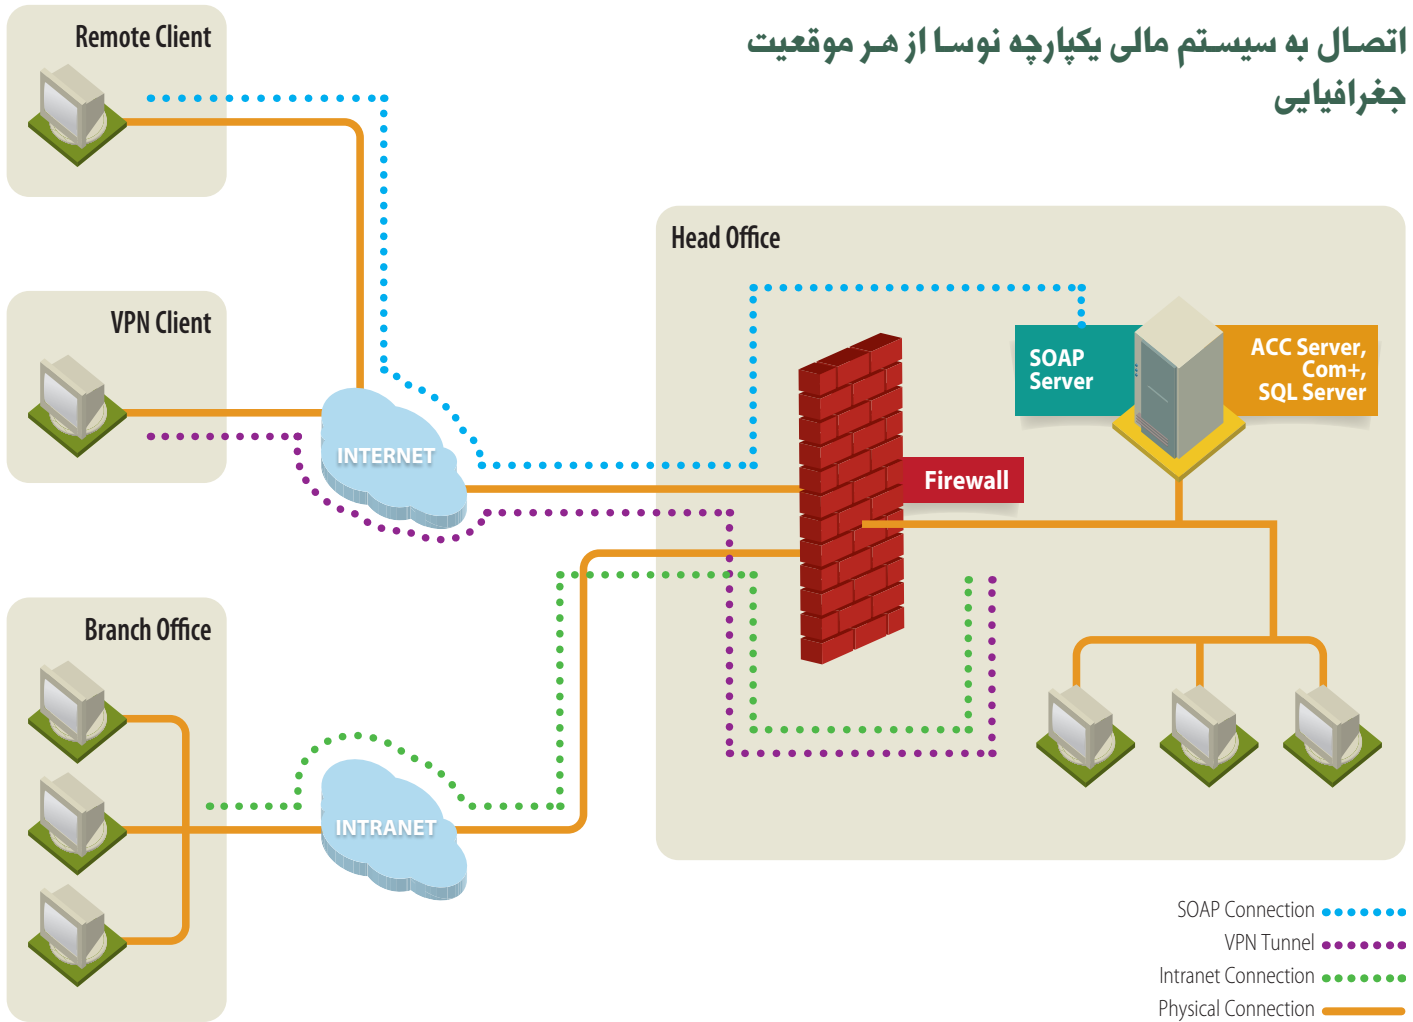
اتصال به سیستم مالی یکپارچه نوسا از هر موقعیت جغرافیایی

Remote Client

VPN Client

INTERNET

Head Office

SOAP Server

ACC Server, Com+, SQL Server

Firewall

Branch Office

INTRANET

SOAP Connection

VPN Tunnel

Intranet Connection

Physical Connection